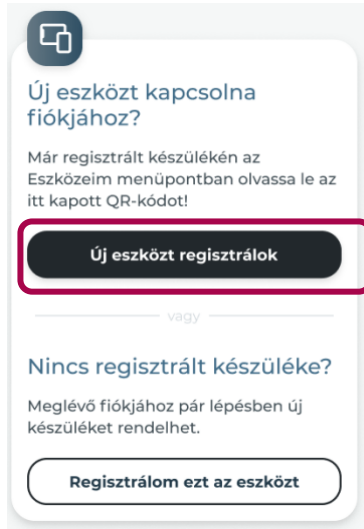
Új eszközt kapcsolna fiókjához?

Már regisztrált készülékén az Eszközeim menüpontban olvassa le az itt kapott QR-kódot!

Új eszközt regisztrálok

vagy

Nincs regisztrált készüléke?

Meglévő fiókjához pár lépésben új készüléket rendelhet.

Regisztrálom ezt az eszközt